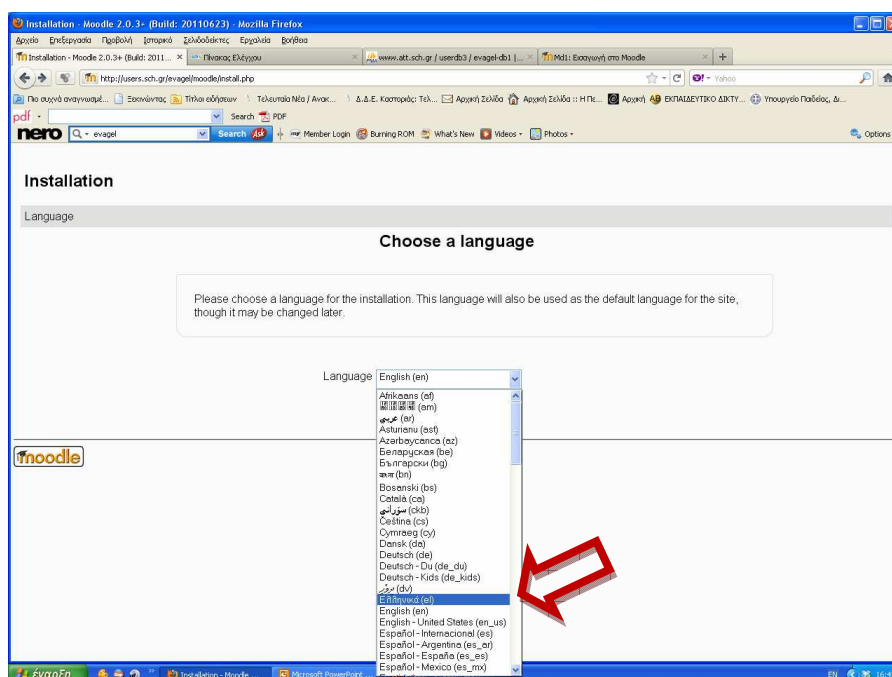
Installation - Moodle 2.0.3+ (Build: 20110623) - Mozilla Firefox

Αρχείο Επεξεργασία Προβολή Ιστορικό Σελιδοδείκτες Εργαλεία Βοήθεια

Installation - Moodle 2.0.3+ (Build: 2011... × Πίνακας Ελέγχου × www.att.sch.gr / userdb3 / evagel-db1 | ... × Md1: Εισαγωγή στο Moodle × +

http://users.sch.gr/evagel/moodle/install.php

Yahoo

Πιο συχνά αναγνωσμέ... Ξεκινώντας Τίτλοι ειδήσεων Τελευταία Νέα / Ανακ... Δ.Δ.Ε. Καστοριάς: Τελ... Αρχική Σελίδα Αρχική Σελίδα :: Η Πε... Αρχική ΕΚΠΑΙΔΕΥΤΙΚΟ ΔΙΚΤΥ... Υπουργείο Παιδείας, Δι...

pdf Search PDF

nero evagel Search Member Login Burning ROM What's New Videos Photos Options

Installation

Language

Choose a language

Please choose a language for the installation. This language will also be used as the default language for the site, though it may be changed later.

Language English (en)

Afrikaans (af)
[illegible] (am)
عربي (ar)
Asturianu (ast)
Azərbaycanca (az)
Беларуская (be)
Български (bg)
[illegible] (bn)
Bosanski (bs)
Català (ca)
سۆرانی (ckb)
Čeština (cs)
Cymraeg (cy)
Dansk (da)
Deutsch (de)
Deutsch - Du (de_du)
Deutsch - Kids (de_kids)
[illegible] (dv)
Ελληνικά (el)
English (en)
English - United States (en_us)
Español - Internacional (es)
Español - Argentina (es_ar)
Español - España (es_es)
Español - Mexico (es_mx)

moodle

έναρξη Installation - Moodle Microsoft PowerPoint EN